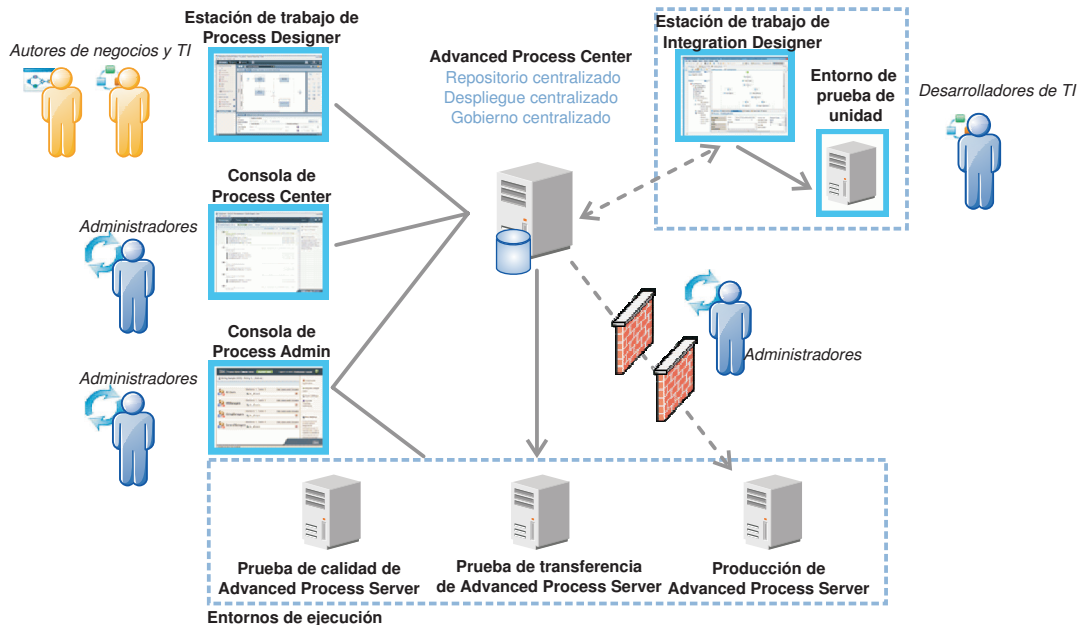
Estación de trabajo de Process Designer

Autores de negocios y TI

Advanced Process Center
Repositorio centralizado
Despliegue centralizado
Gobierno centralizado

Estación de trabajo de Integration Designer

Entorno de prueba de unidad

Desarrolladores de TI

Consola de Process Center

Administradores

Consola de Process Admin

Administradores

Administradores

Prueba de calidad de Advanced Process Server

Prueba de transferencia de Advanced Process Server

Producción de Advanced Process Server

Entornos de ejecución